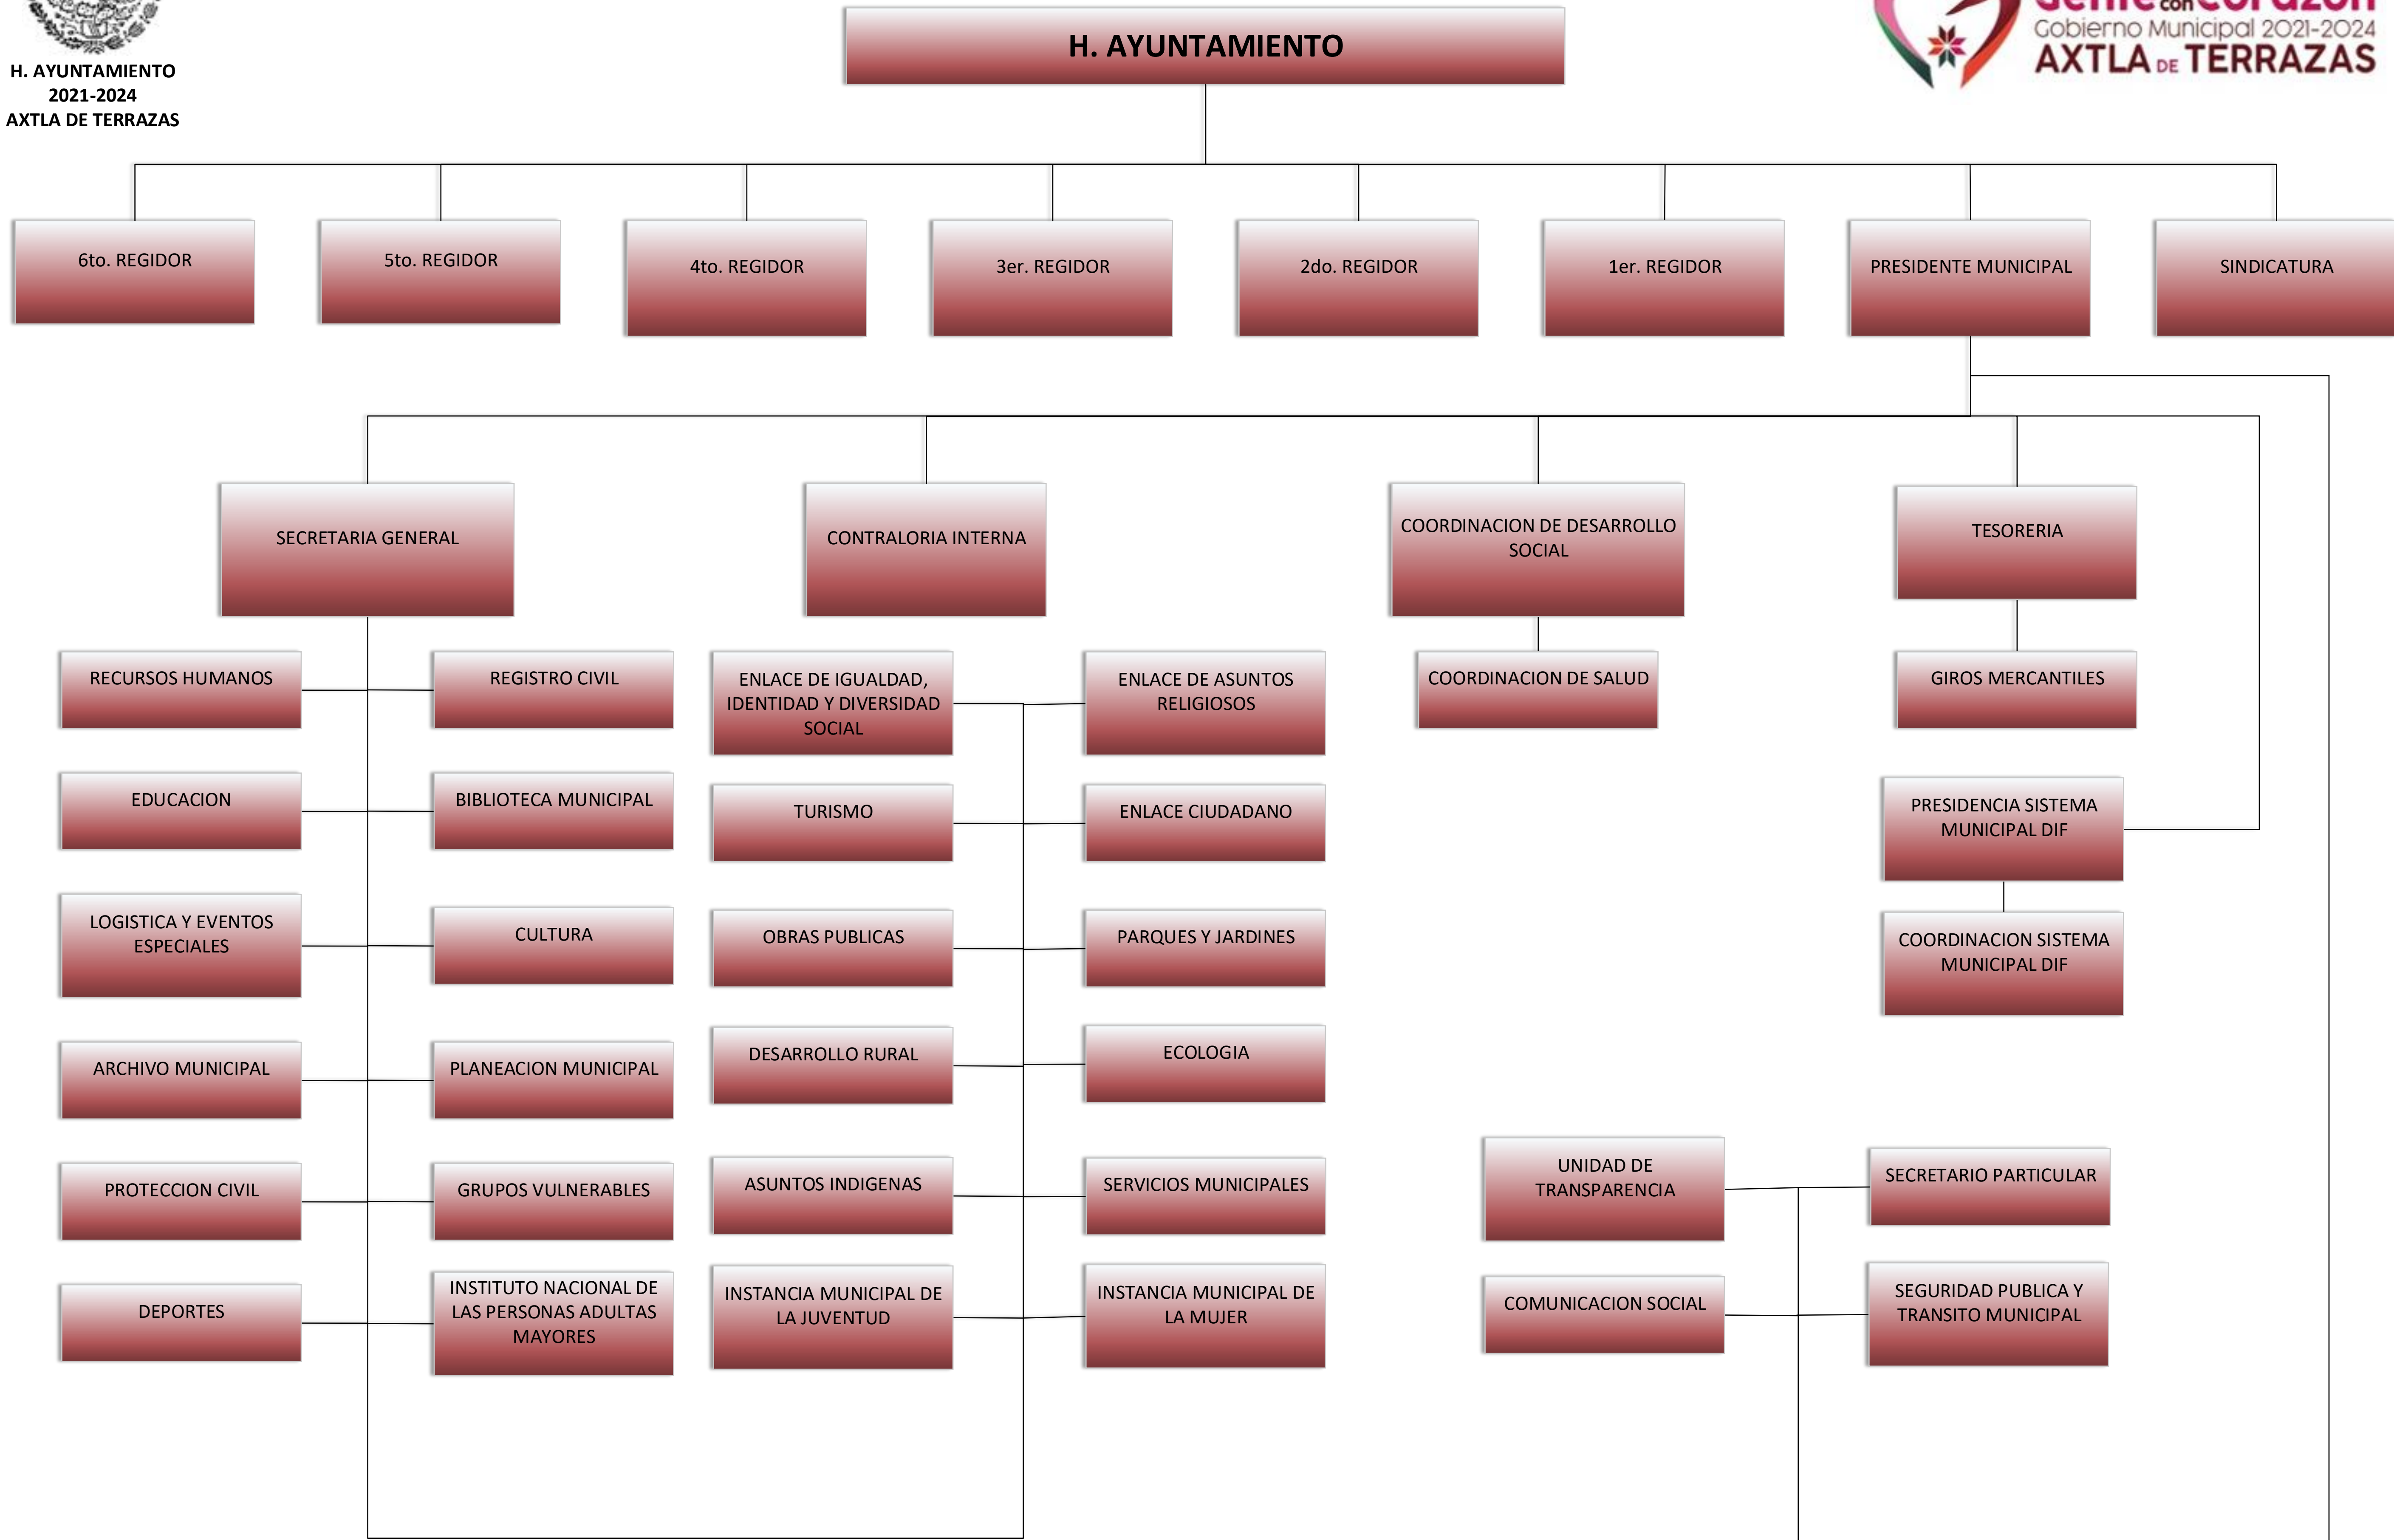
H. AYUNTAMIENTO
2021-2024
AXTLA DE TERRAZAS

H. AYUNTAMIENTO

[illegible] con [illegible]
Gobierno Municipal 2021-2024
AXTLA DE TERRAZAS

6to. REGIDOR
5to. REGIDOR
4to. REGIDOR
3er. REGIDOR
2do. REGIDOR
1er. REGIDOR
PRESIDENTE MUNICIPAL
SINDICATURA

SECRETARIA GENERAL
CONTRALORIA INTERNA
COORDINACION DE DESARROLLO SOCIAL
TESORERIA

RECURSOS HUMANOS
REGISTRO CIVIL
ENLACE DE IGUALDAD, IDENTIDAD Y DIVERSIDAD SOCIAL
ENLACE DE ASUNTOS RELIGIOSOS
COORDINACION DE SALUD
GIROS MERCANTILES

EDUCACION
BIBLIOTECA MUNICIPAL
TURISMO
ENLACE CIUDADANO
PRESIDENCIA SISTEMA MUNICIPAL DIF

LOGISTICA Y EVENTOS ESPECIALES
CULTURA
OBRAS PUBLICAS
PARQUES Y JARDINES
COORDINACION SISTEMA MUNICIPAL DIF

ARCHIVO MUNICIPAL
PLANEACION MUNICIPAL
DESARROLLO RURAL
ECOLOGIA

PROTECCION CIVIL
GRUPOS VULNERABLES
ASUNTOS INDIGENAS
SERVICIOS MUNICIPALES
UNIDAD DE TRANSPARENCIA
SECRETARIO PARTICULAR

DEPORTES
INSTITUTO NACIONAL DE LAS PERSONAS ADULTAS MAYORES
INSTANCIA MUNICIPAL DE LA JUVENTUD
INSTANCIA MUNICIPAL DE LA MUJER
COMUNICACION SOCIAL
SEGURIDAD PUBLICA Y TRANSITO MUNICIPAL